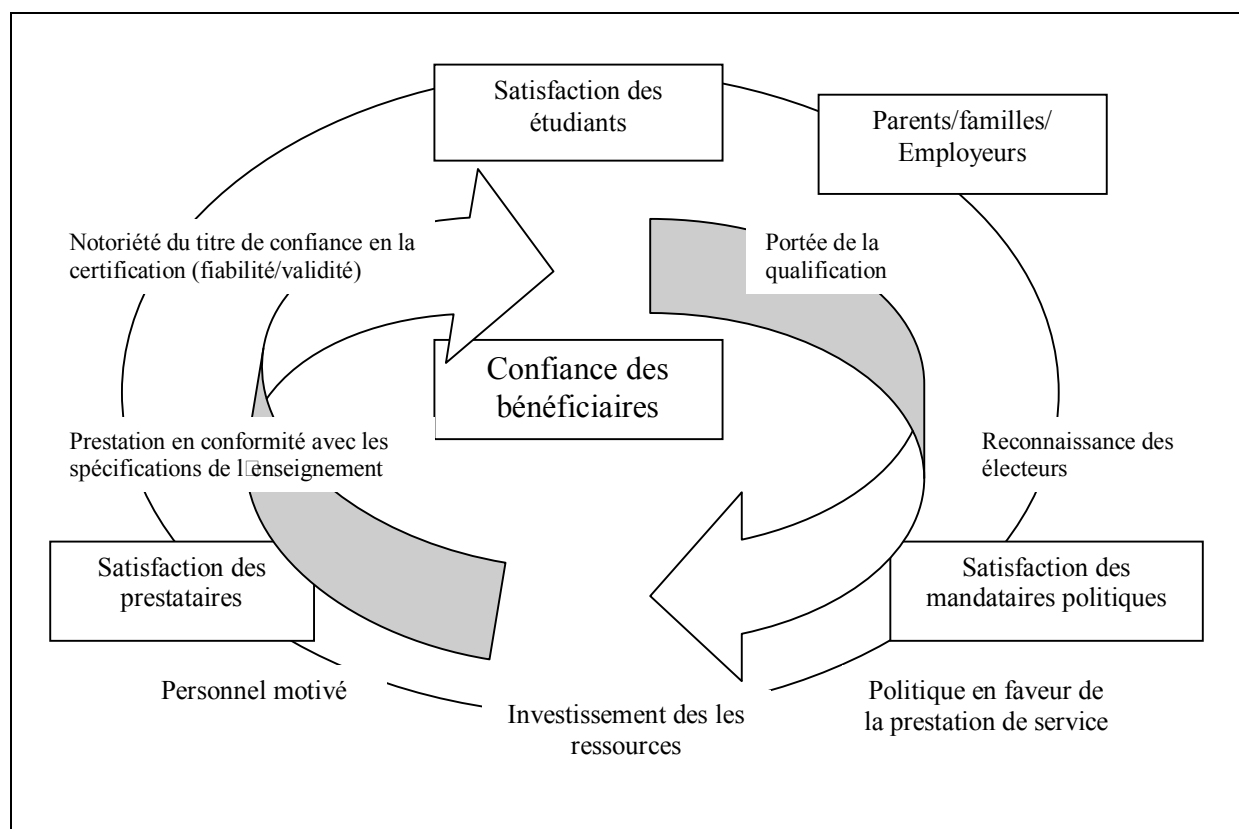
Satisfaction des étudiants

Parents/familles/ Employeurs

Notoriété du titre de confiance en la certification (fiabilité/validité)

Portée de la qualification

Confiance des bénéficiaires

Prestation en conformité avec les spécifications de l�enseignement

Reconnaissance des électeurs

Satisfaction des prestataires

Satisfaction des mandataires politiques

Personnel motivé

Investissement des les ressources

Politique en faveur de la prestation de service